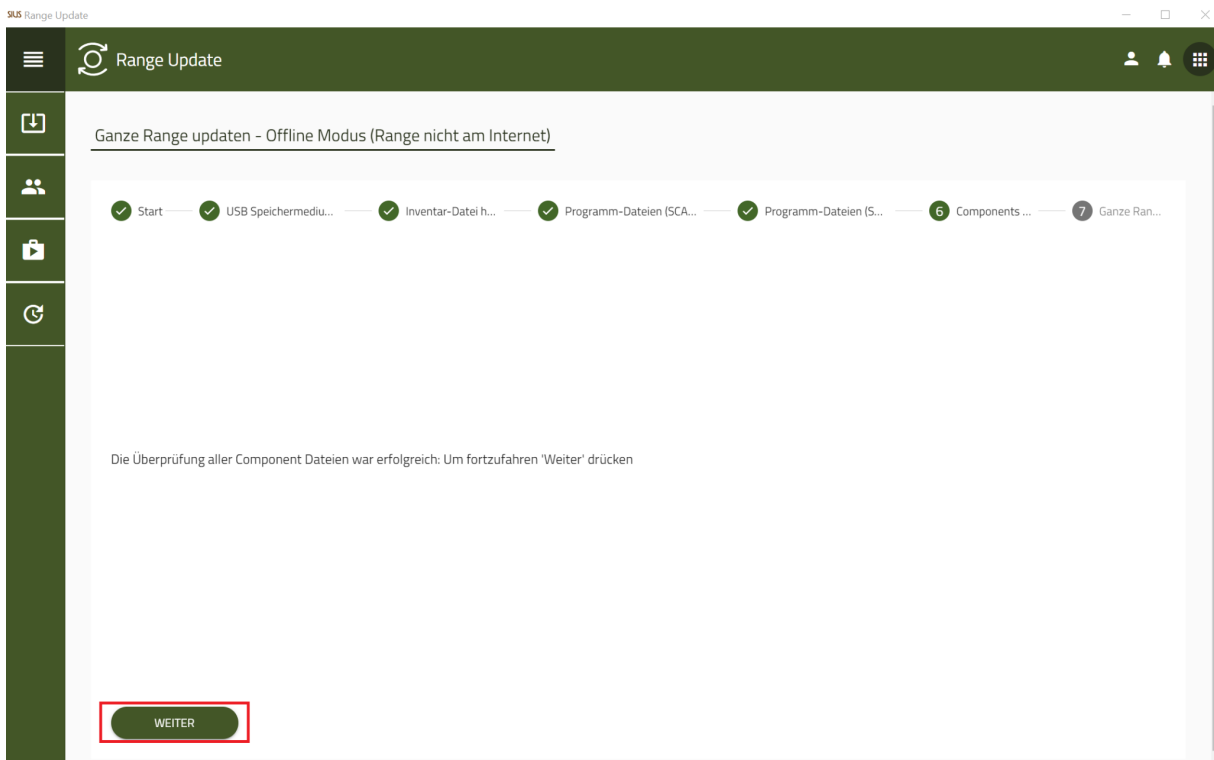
SIUS Range Update

Range Update

Ganze Range updaten - Offline Modus (Range nicht am Internet)

Start USB Speichermediu... Inventar-Datei h... Programm-Dateien (SCA... Programm-Dateien (S... 6 Components ... 7 Ganze Ran...

Die Überprüfung aller Component Dateien war erfolgreich: Um fortzufahren 'Weiter' drücken

WEITER